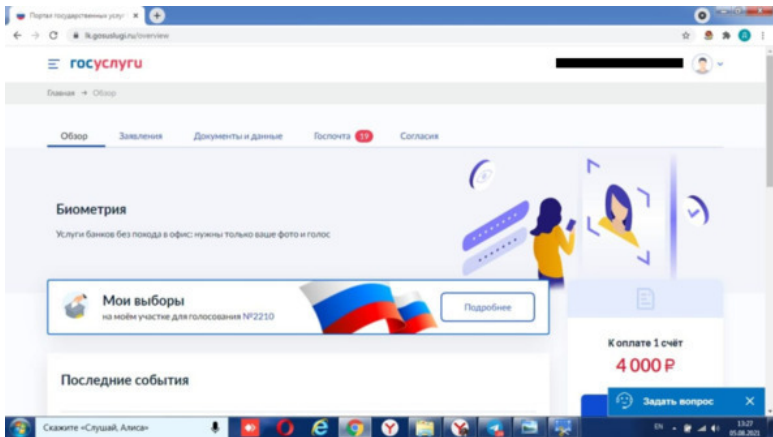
Портал государственных услуг

lk.gosuslugi.ru/overview

госуслуги

Главная → Обзор

Обзор Заявления Документы и данные Госпочта 19 Согласия

Биометрия

Услуги банков без похода в офис: нужны только ваше фото и голос

Мои выборы

на моём участке для голосования №2210

Подробнее

К оплате 1 счёт

4 000 ₽

Последние события

Задать вопрос

Скажите «Слушай, Алиса»

EN

13:27
05.08.2021